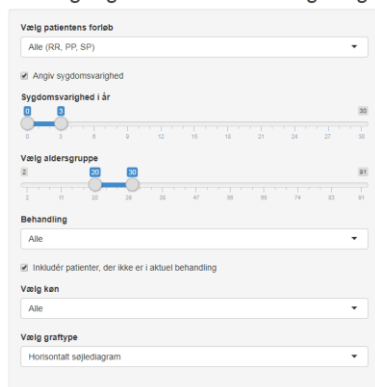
Vælg patientens forløb

Alle (RR, PP, SP)

Angiv sygdomsvarighed

Sygdomsvarighed i år

0 3 33

0 3 6 9 12 15 18 21 24 27 33

Vælg aldersgruppe

2 20 30 81

2 11 20 29 38 47 56 65 74 83 81

Behandling

Alle

Inkludér patienter, der ikke er i aktuel behandling

Vælg køn

Alle

Vælg graftype

Horisontalt søjlediagram